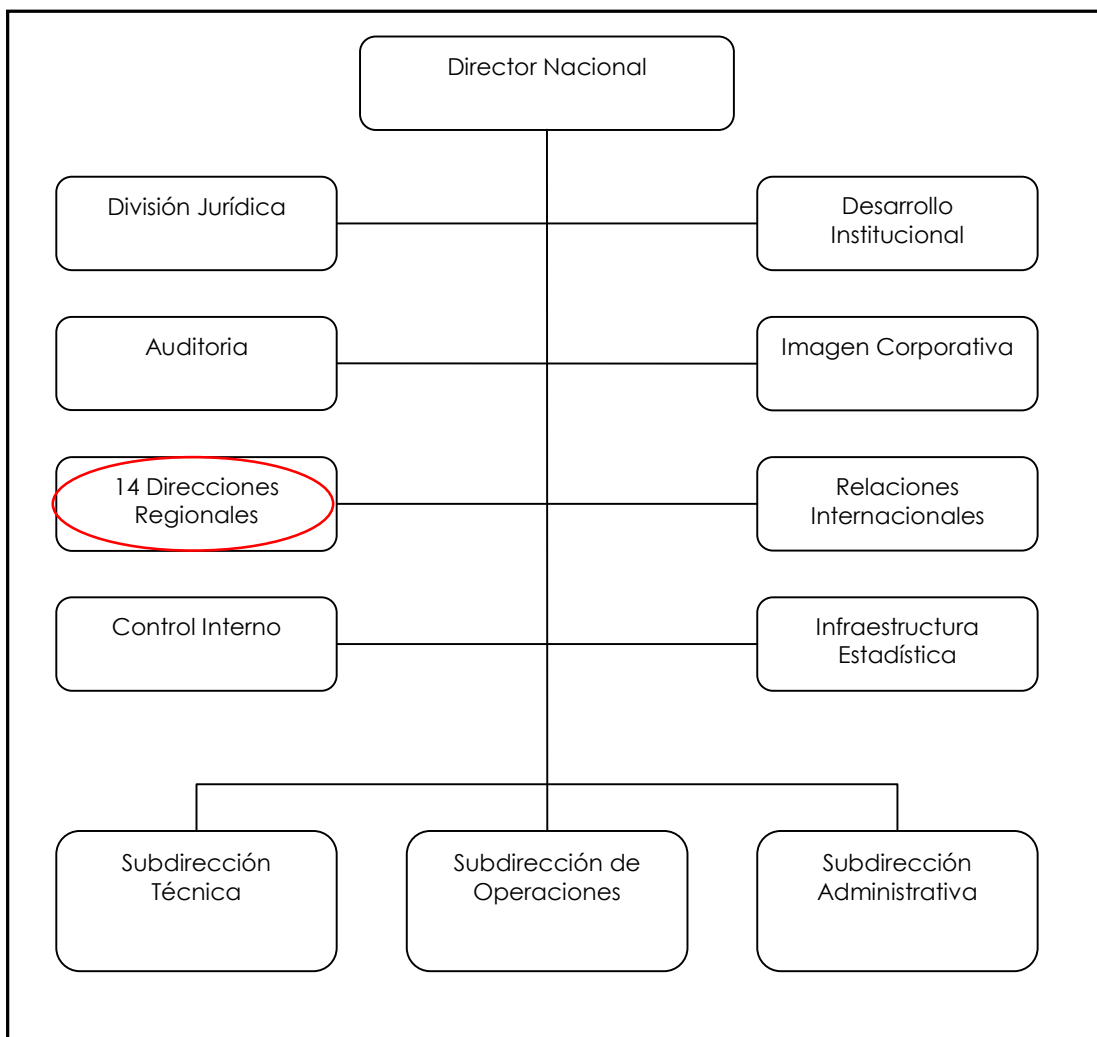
Director Nacional

División Jurídica

Desarrollo Institucional

Auditoria

Imagen Corporativa

14 Direcciones Regionales

Relaciones Internacionales

Control Interno

Infraestructura Estadística

Subdirección Técnica

Subdirección de Operaciones

Subdirección Administrativa